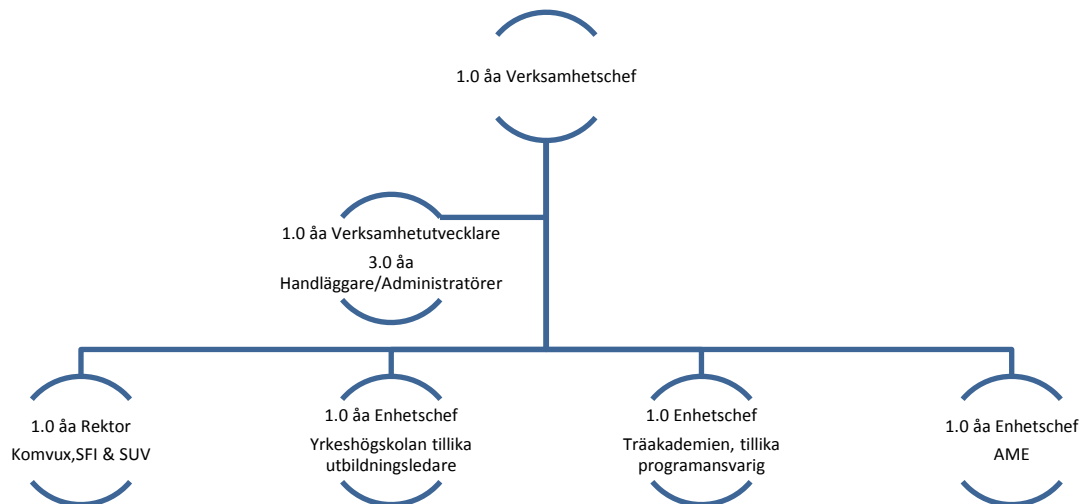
1.0 åa Verksamhetschef

1.0 åa Verksamhetutvecklare

3.0 åa Handläggare/Administratörer

1.0 åa Rektor

Komvux,SFI & SUV

1.0 åa Enhetschef

Yrkeshögskolan tillika utbildningsledare

1.0 Enhetschef

Träakademien, tillika programansvarig

1.0 åa Enhetschef

AME